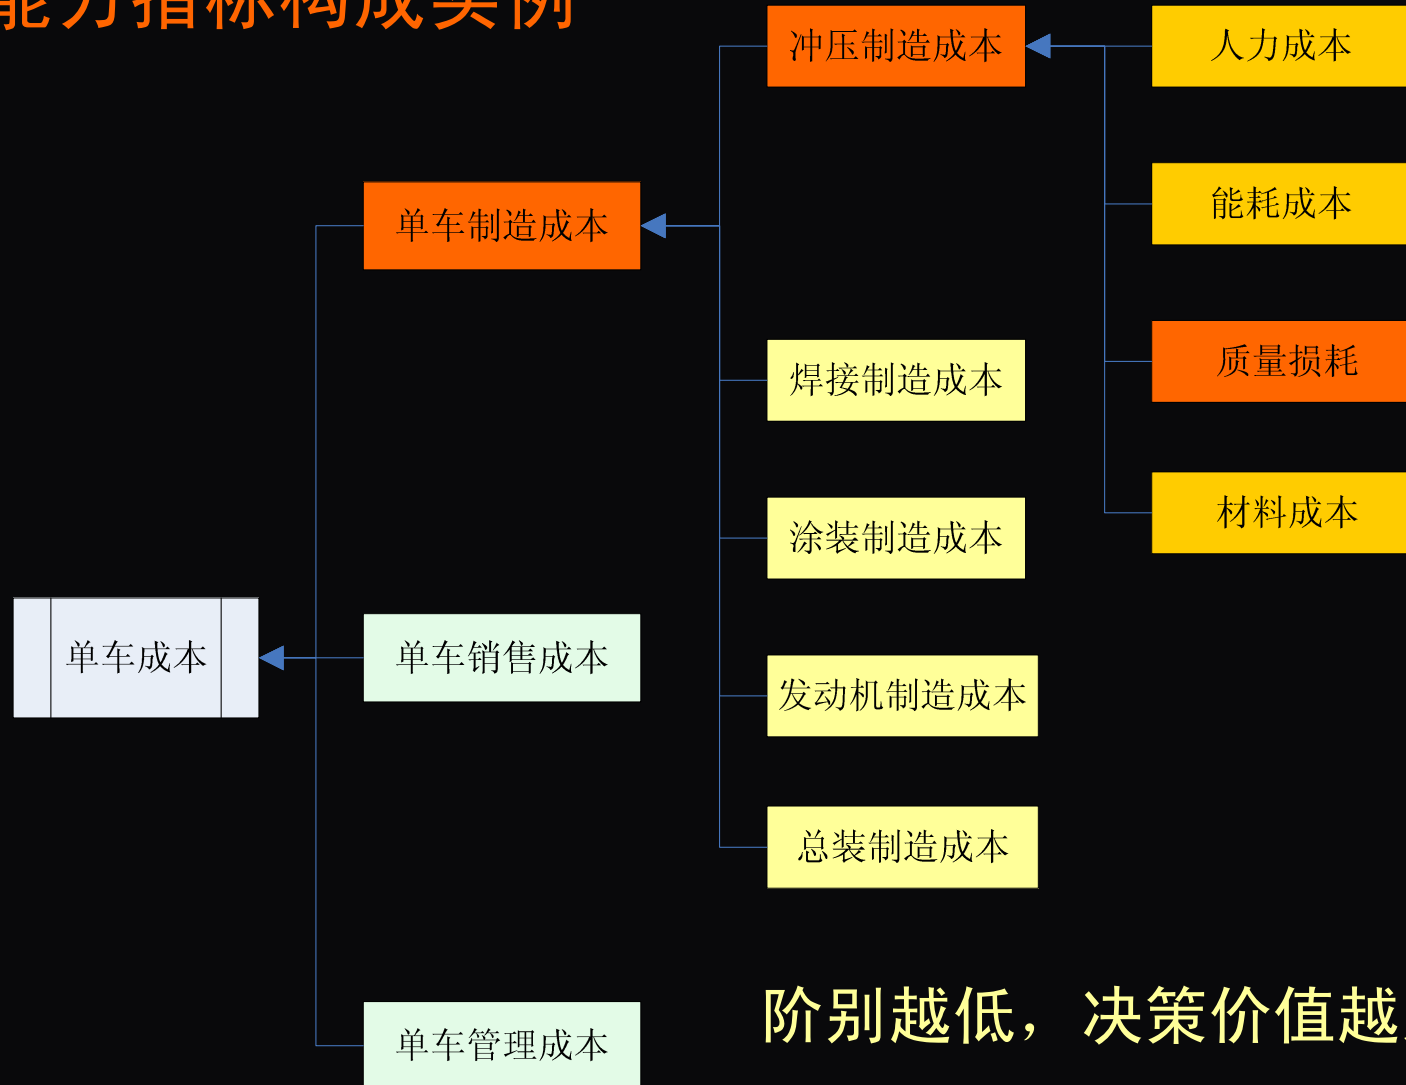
能力指标构成实例

冲压制造成本

人力成本

能耗成本

质量损耗

材料成本

单车制造成本

焊接制造成本

涂装制造成本

发动机制造成本

总装制造成本

单车成本

单车销售成本

单车管理成本

阶别越低，决策价值越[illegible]